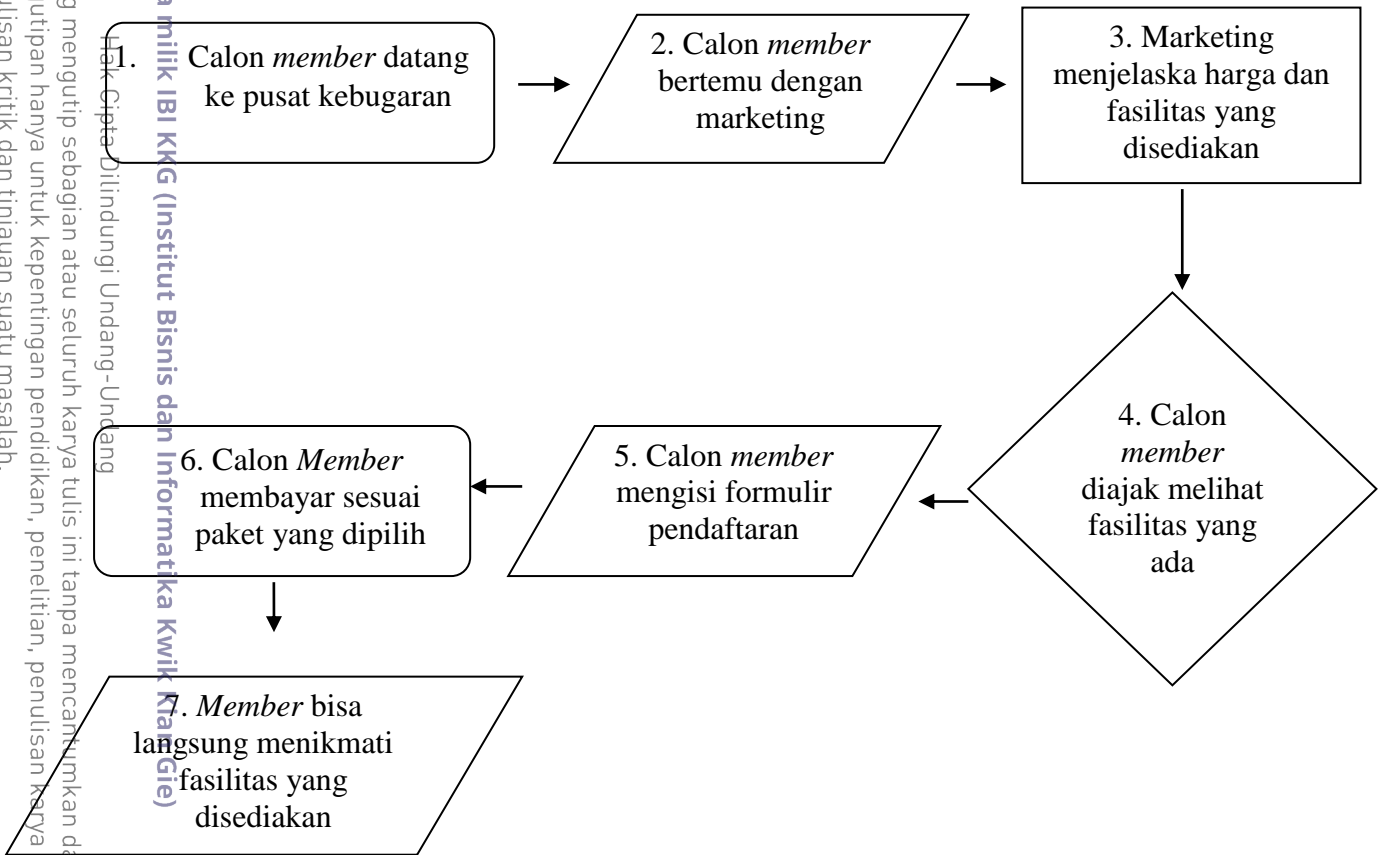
1. Calon *member* datang ke pusat kebugaran

2. Calon *member* bertemu dengan marketing

3. Marketing menjelaska harga dan fasilitas yang disediakan

4. Calon *member* diajak melihat fasilitas yang ada

5. Calon *member* mengisi formulir pendaftaran

6. Calon *Member* membayar sesuai paket yang dipilih

7. *Member* bisa langsung menikmati fasilitas yang disediakan

Hak Cipta Dilindungi Undang-Undang

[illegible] milik IBI KKG (Institut Bisnis dan Informatika Kwik Kian Gie)

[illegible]g mengutip sebagian atau seluruh karya tulis ini tanpa mencantumkan d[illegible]
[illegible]utipan hanya untuk kepentingan pendidikan, penelitian, penulisan karya
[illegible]ulisan kritik dan tinjauan suatu masalah.